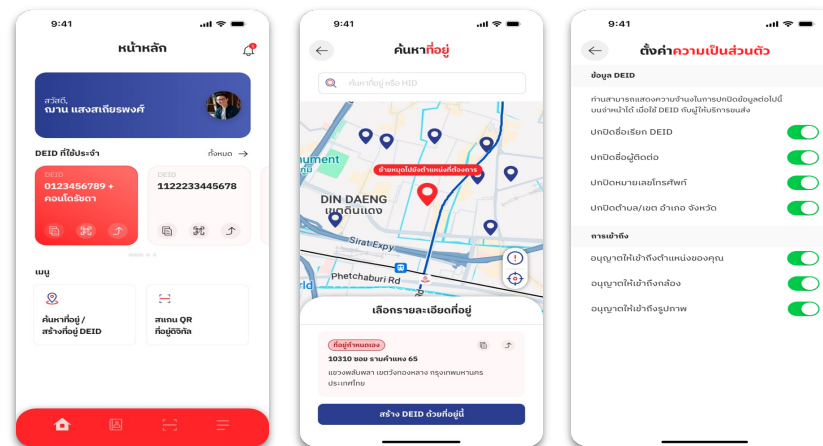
9:41

หน้าหลัก

สวัสดี,
ฌาน แสงสเถียรพงศ์

DEID ที่ใช้ประจำ

ทั้งหมด

DEID
0123456789 + คอนโดรัชดา

DEID
1122233445678

เมนู

ค้นหาที่อยู่ / สร้างที่อยู่ DEID

สแกน QR ที่อยู่ดิจิทัล

9:41

ค้นหาที่อยู่

ค้นหาที่อยู่ หรือ HID

ย้ายหมุดไปยังตำแหน่งที่ต้องการ

DIN DAENG
เขตดินแดง

Sirat Expy

Phetchaburi Rd

เลือกรายละเอียดที่อยู่

ที่อยู่ที่กำหนดเอง

10310 ซอย รามคำแหง 65

แขวงพลับพลา เขตวังทองหลาง กรุงเทพมหานคร ประเทศไทย

สร้าง DEID ด้วยที่อยู่นี้

9:41

ตั้งค่าความเป็นส่วนตัว

ข้อมูล DEID

ท่านสามารถแสดงความจำนงในการปกปิดข้อมูลต่อไปนี้บนจำหน้าได้ เมื่อใช้ DEID กับผู้ให้บริการขนส่ง

ปกปิดชื่อเรียก DEID

ปกปิดชื่อผู้ติดต่อ

ปกปิดหมายเลขโทรศัพท์

ปกปิดตำบล/เขต อำเภอ จังหวัด

การเข้าถึง

อนุญาตให้เข้าถึงตำแหน่งของคุณ

อนุญาตให้เข้าถึงกล้อง

อนุญาตให้เข้าถึงรูปภาพ